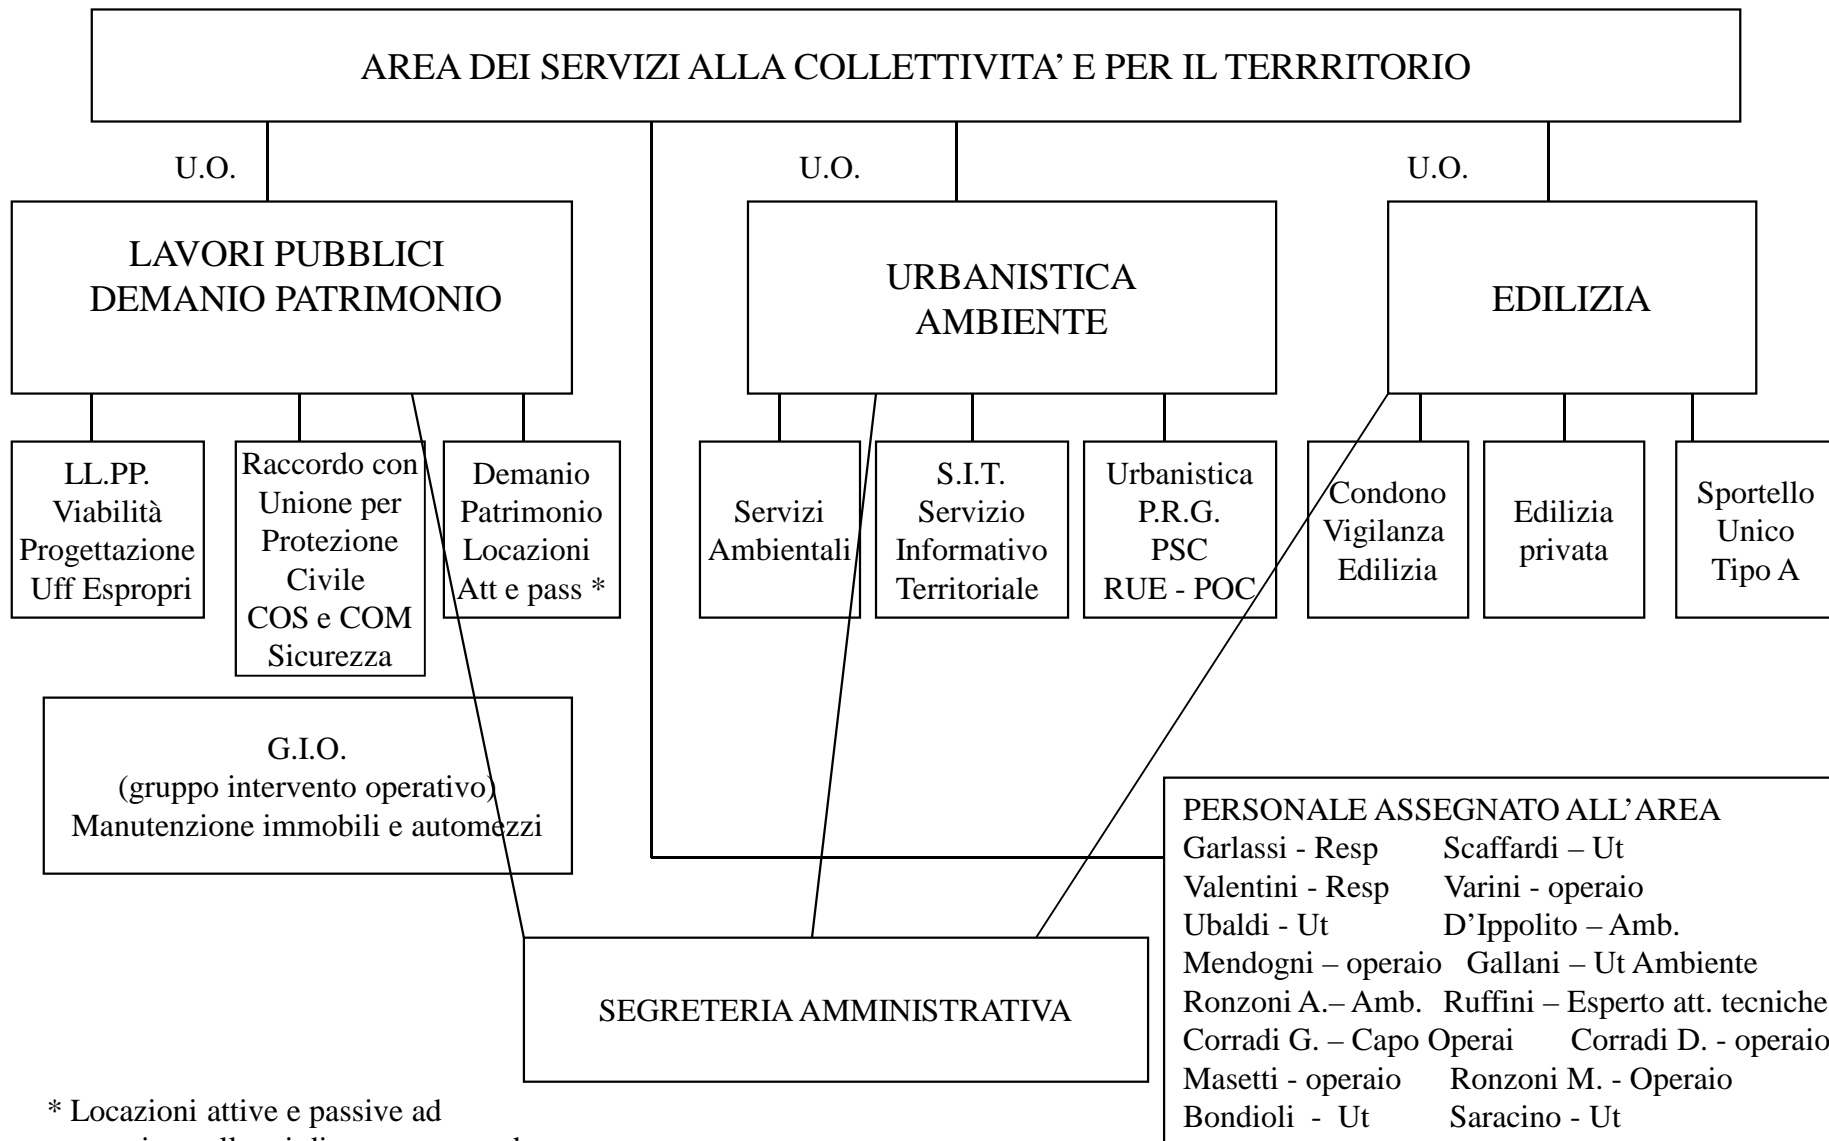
AREA DEI SERVIZI ALLA COLLETTIVITA' E PER IL TERRRITORIO

U.O.

U.O.

U.O.

LAVORI PUBBLICI
DEMANIO PATRIMONIO

URBANISTICA
AMBIENTE

EDILIZIA

LL.PP.
Viabilità
Progettazione
Uff Espropri

Raccordo con Unione per Protezione Civile
COS e COM
Sicurezza

Demanio
Patrimonio
Locazioni
Att e pass *

Servizi
Ambientali

S.I.T.
Servizio
Informativo
Territoriale

Urbanistica
P.R.G.
PSC
RUE - POC

Condono
Vigilanza
Edilizia

Edilizia
privata

Sportello
Unico
Tipo A

G.I.O.
(gruppo intervento operativo)
Manutenzione immobili e automezzi

PERSONALE ASSEGNATO ALL'AREA
Garlassi - Resp Scaffardi – Ut
Valentini - Resp Varini - operaio
Ubaldi - Ut D'Ippolito – Amb.
Mendogni – operaio Gallani – Ut Ambiente
Ronzoni A.– Amb. Ruffini – Esperto att. tecniche
Corradi G. – Capo Operai Corradi D. - operaio
Masetti - operaio Ronzoni M. - Operaio
Bondioli - Ut Saracino - Ut

SEGRETERIA AMMINISTRATIVA

* Locazioni attive e passive ad
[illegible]